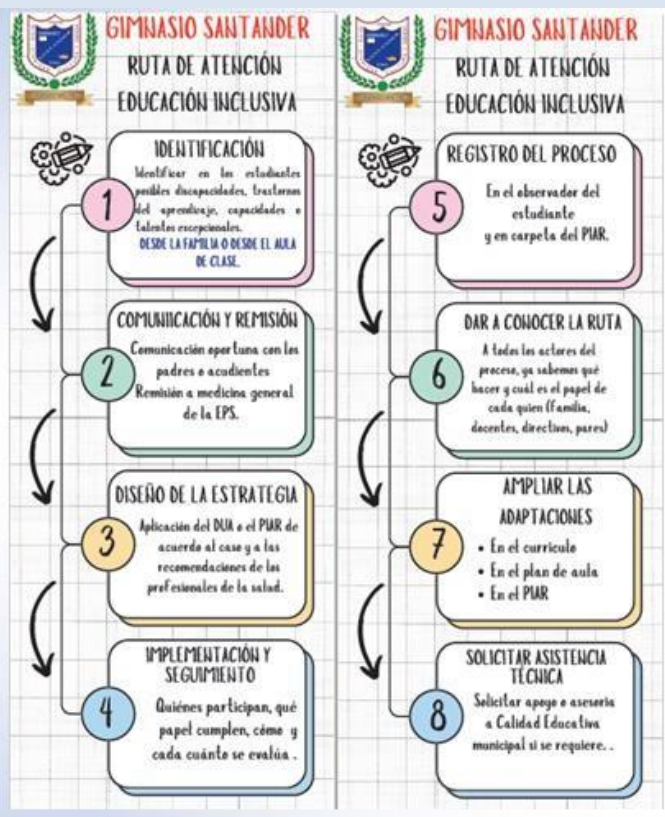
GIMNASIO SANTANDER
RUTA DE ATENCIÓN
EDUCACIÓN INCLUSIVA

1
IDENTIFICACIÓN
Identificar en los estudiantes posibles discapacidades, trastornos del aprendizaje, capacidades o talentos excepcionales.
DESDE LA FAMILIA O DESDE EL AULA DE CLASE.

2
COMUNICACIÓN Y REMISIÓN
Comunicación oportuna con los padres o acudientes
Remisión a medicina general de la EPS.

3
DISEÑO DE LA ESTRATEGIA
Aplicación del DUA o el PIAR de acuerdo al caso y a las recomendaciones de los profesionales de la salud.

4
IMPLEMENTACIÓN Y SEGUIMIENTO
Quiénes participan, qué papel cumplen, cómo y cada cuánto se evalúa .

GIMNASIO SANTANDER
RUTA DE ATENCIÓN
EDUCACIÓN INCLUSIVA

5
REGISTRO DEL PROCESO
En el observador del estudiante
y en carpeta del PIAR.

6
DAR A CONOCER LA RUTA
A todos los actores del proceso, ya sabemos qué hacer y cuál es el papel de cada quien (familia, docentes, directivos, pares)

7
AMPLIAR LAS ADAPTACIONES
• En el currículo
• En el plan de aula
• En el PIAR

8
SOLICITAR ASISTENCIA TÉCNICA
Solicitar apoyo o asesoría a Calidad Educativa municipal si se requiere. .